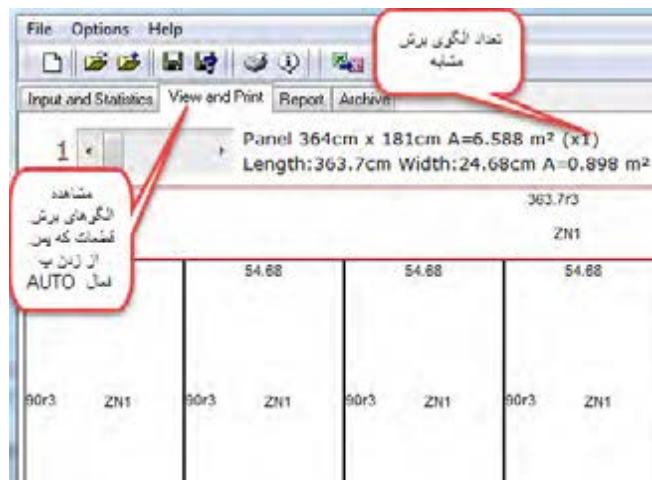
File Options Help

تعداد الگوی برش مشابه

Input and Statistics | View and Print | Report | Archive

1

Panel 364cm x 181cm A=6.588 m² (x1)
Length:363.7cm Width:24.68cm A=0.898 m²

مشاهده الگوهای برش قطعات که پس از زدن پ فعال AUTO

363.7r3

ZN1

54.68

54.68

54.68

90r3 ZN1

90r3 ZN1

90r3 ZN1

90r3 ZN1